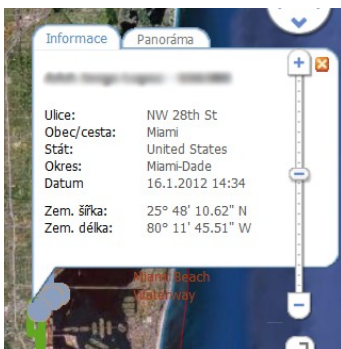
Informace
Panoráma

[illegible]

| | |
|---|---|
| Ulice: | NW 28th St |
| Obec/cesta: | Miami |
| Stát: | United States |
| Okres: | Miami-Dade |
| Datum | 16.1.2012 14:34 |

| | |
|---|---|
| Zem. šířka: | 25° 48' 10.62" N |
| Zem. délka: | 80° 11' 45.51" W |

Miami Beach
Causeway